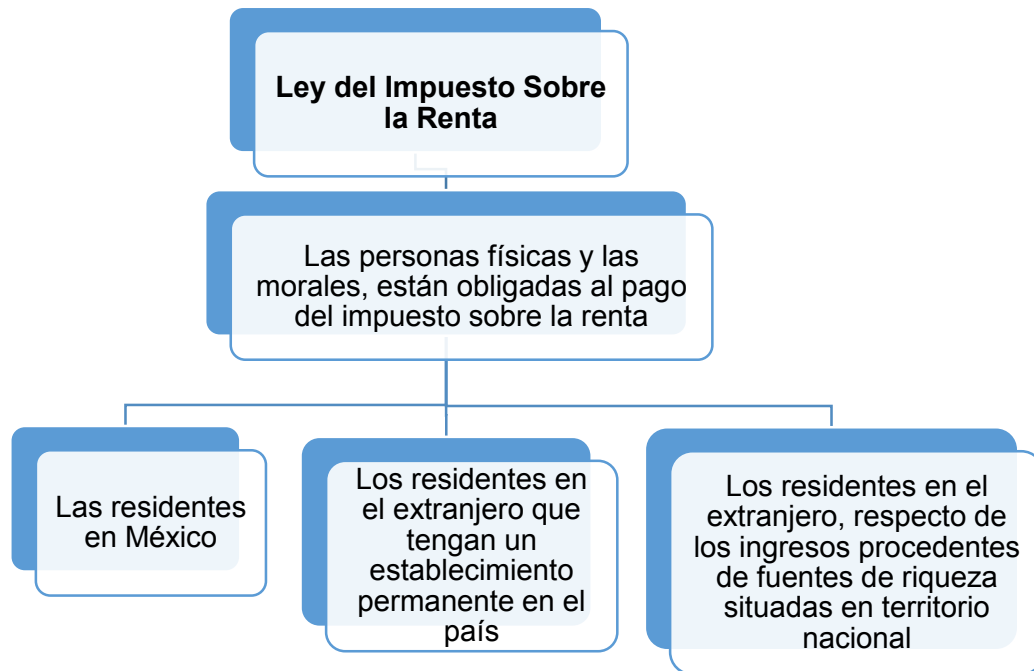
Ley del Impuesto Sobre la Renta

Las personas físicas y las morales, están obligadas al pago del impuesto sobre la renta

Las residentes en México

Los residentes en el extranjero que tengan un establecimiento permanente en el país

Los residentes en el extranjero, respecto de los ingresos procedentes de fuentes de riqueza situadas en territorio nacional